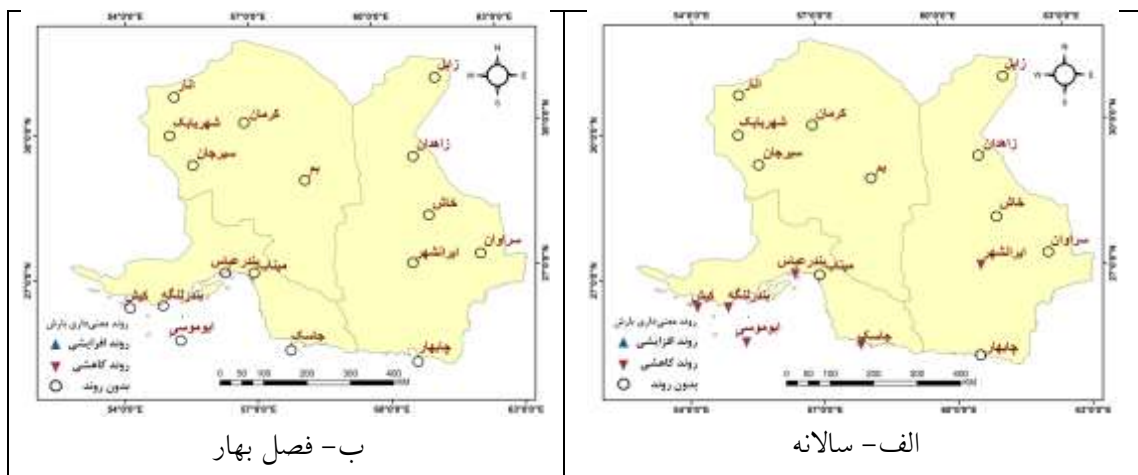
| ب- فصل بهار | الف- سالانه |
|---|---|
| 54°0'0"E 57°0'0"E 60°0'0"E 63°0'0"E<br>زابل<br>انار<br>کرمان<br>شهربابک<br>زاهدان<br>سیرجان<br>بم<br>خاش<br>سراوان<br>ایرانشهر<br>میناب<br>بندرعباس<br>بندرلنگه<br>کیش<br>ابوموسی<br>چابهار<br>جاسک<br>روند معنی‌داری بارش<br>روند افزایشی<br>روند کاهشی<br>بدون روند<br>0 50 100 200 300 400 KM<br>30°0'0"N 27°0'0"N<br>54°0'0"E 57°0'0"E 60°0'0"E 63°0'0"E | 54°0'0"E 57°0'0"E 60°0'0"E 63°0'0"E<br>زابل<br>انار<br>کرمان<br>شهربابک<br>زاهدان<br>سیرجان<br>بم<br>خاش<br>سراوان<br>ایرانشهر<br>میناب<br>بندرعباس<br>بندرلنگه<br>کیش<br>ابوموسی<br>جاسک<br>چابهار<br>روند معنی‌داری بارش<br>روند افزایشی<br>روند کاهشی<br>بدون روند<br>0 50 100 200 300 400 KM<br>30°0'0"N 27°0'0"N<br>54°0'0"E 57°0'0"E 60°0'0"E 63°0'0"E |